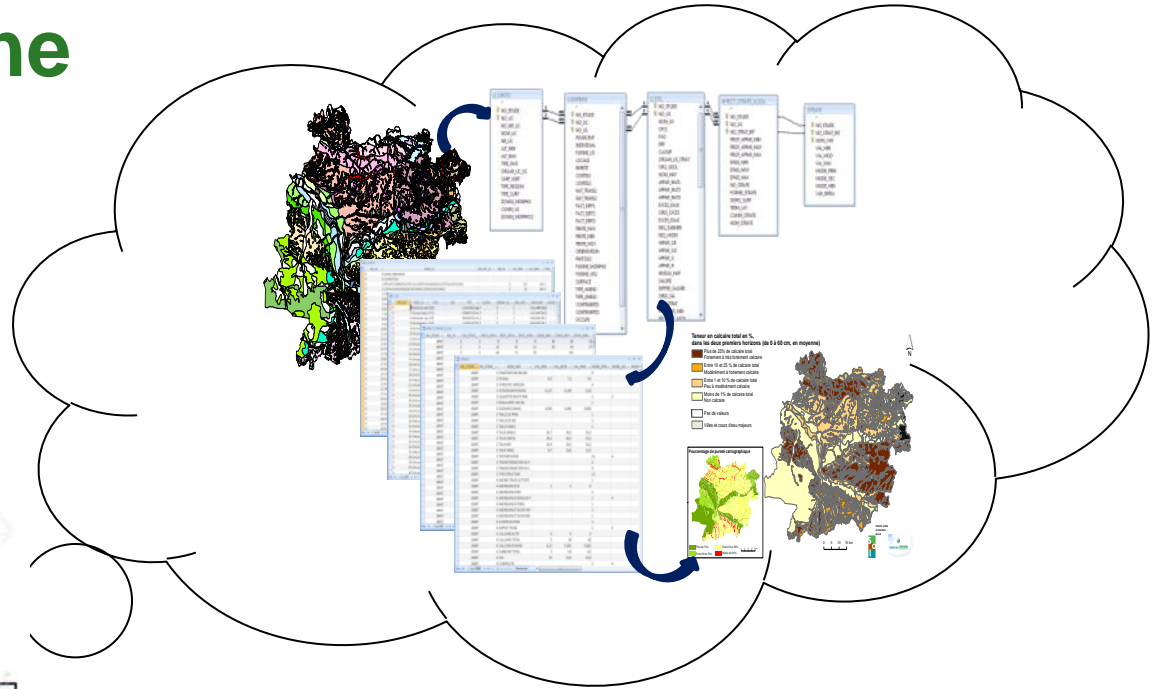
ne

Teneur en calcaire total en %, dans les deux premiers horizons (de 0 à 60 cm, en moyenne)

Plus de 20% de calcaire total Fortement à très fortement calcaire

Entre 10 et 20 % de calcaire total Modérément à fortement calcaire

Entre 1 et 10 % de calcaire total Peu à modérément calcaire

Moins de 1% de calcaire total Non calcaire

Pas de valeurs

Villes et cours d'eau majeurs

Pourcentage de pureté cartographique

N

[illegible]